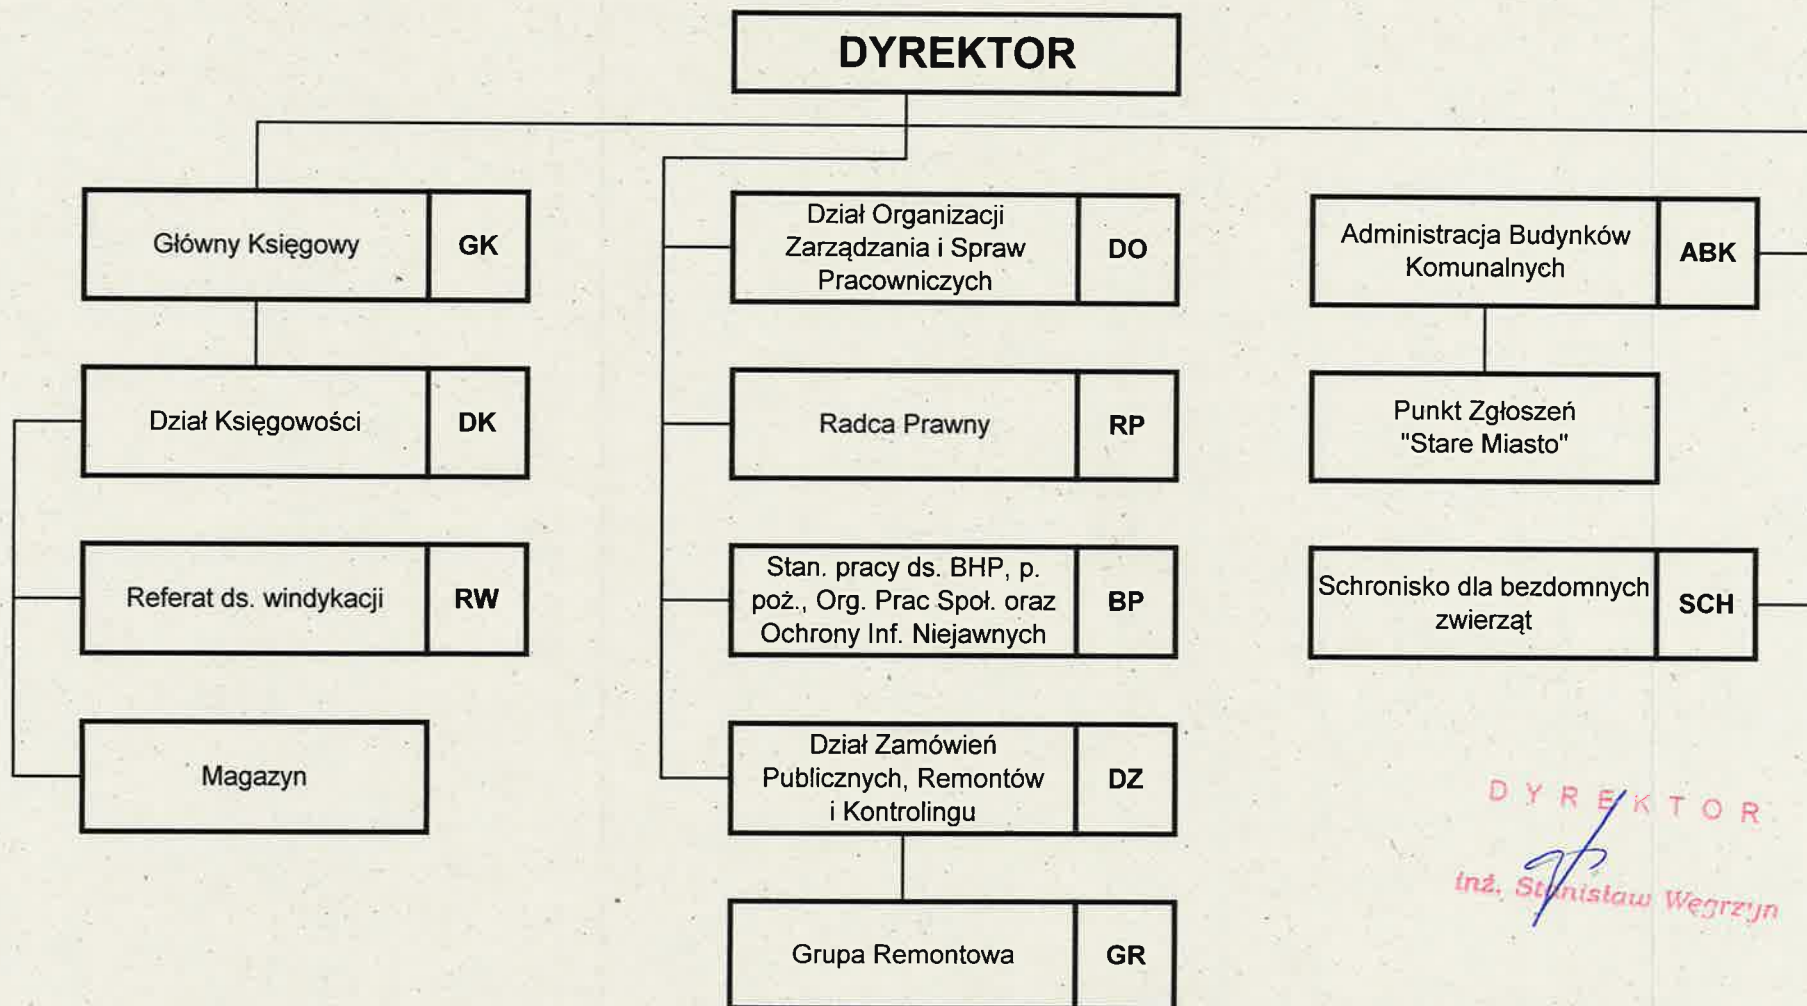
DYREKTOR

Główny Księgowy GK

Dział Księgowości DK

Referat ds. windykacji RW

Magazyn

Dział Organizacji Zarządzania i Spraw Pracowniczych DO

Radca Prawny RP

Stan. pracy ds. BHP, p. poż., Org. Prac Społ. oraz Ochrony Inf. Niejawnych BP

Dział Zamówień Publicznych, Remontów i Kontrolingu DZ

Grupa Remontowa GR

Administracja Budynków Komunalnych ABK

Punkt Zgłoszeń "Stare Miasto"

Schronisko dla bezdomnych zwierząt SCH

DYREKTOR
inż. Stanisław Węgrzyn